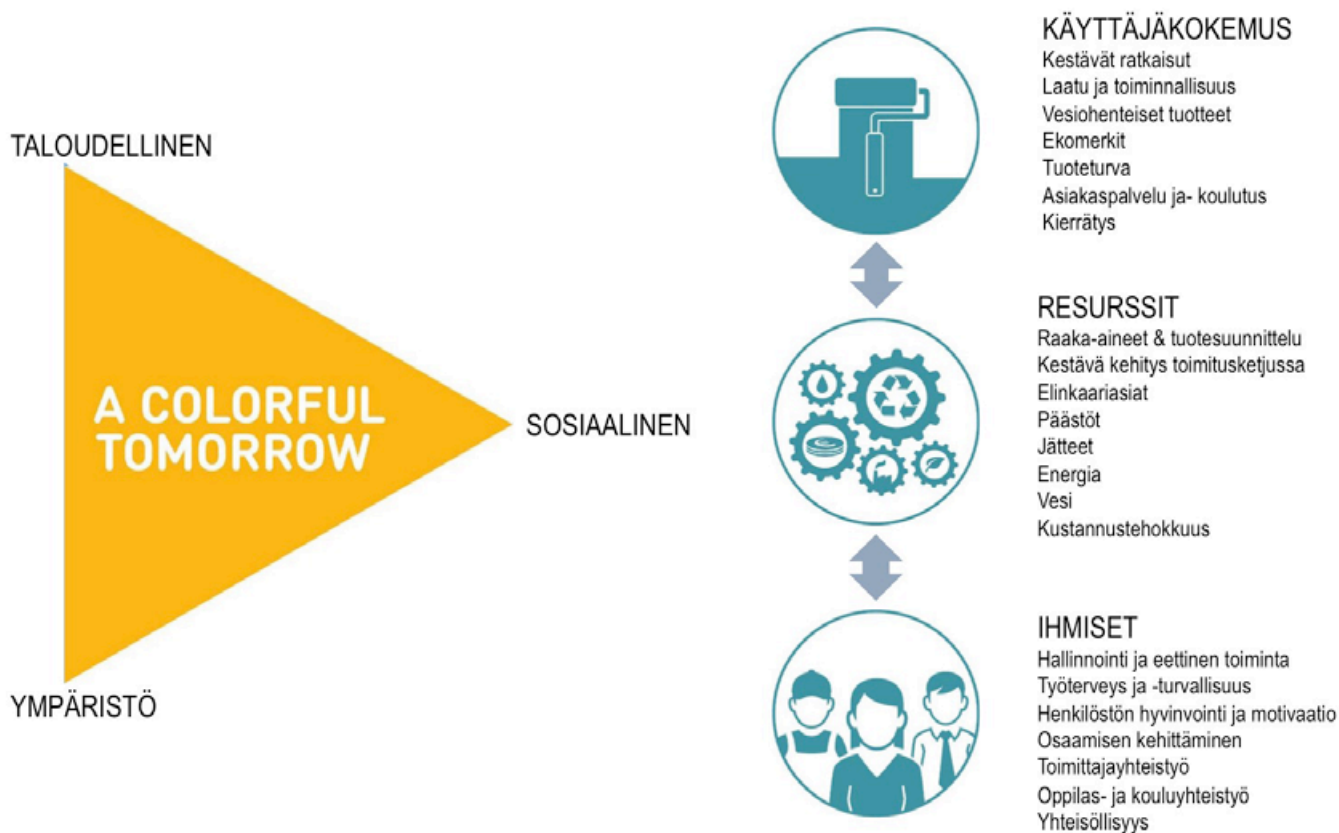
TALOUDELLINEN

A COLORFUL TOMORROW

SOSIAALINEN

YMPÄRISTÖ

KÄYTTÄJÄKOKEMUS
Kestävät ratkaisut
Laatu ja toiminnallisuus
Vesiohenteiset tuotteet
Ekomerkit
Tuoteturva
Asiakaspalvelu ja- koulutus
Kierrätys

RESURSSIT
Raaka-aineet & tuotesuunnittelu
Kestävä kehitys toimitusketjussa
Elinkaariasiat
Päästöt
Jätteet
Energia
Vesi
Kustannustehokkuus

IHMISET
Hallinnointi ja eettinen toiminta
Työterveys ja -turvallisuus
Henkilöstön hyvinvointi ja motivaatio
Osaamisen kehittäminen
Toimittajayhteistyö
Oppilas- ja kouluyhteistyö
Yhteisöllisyys